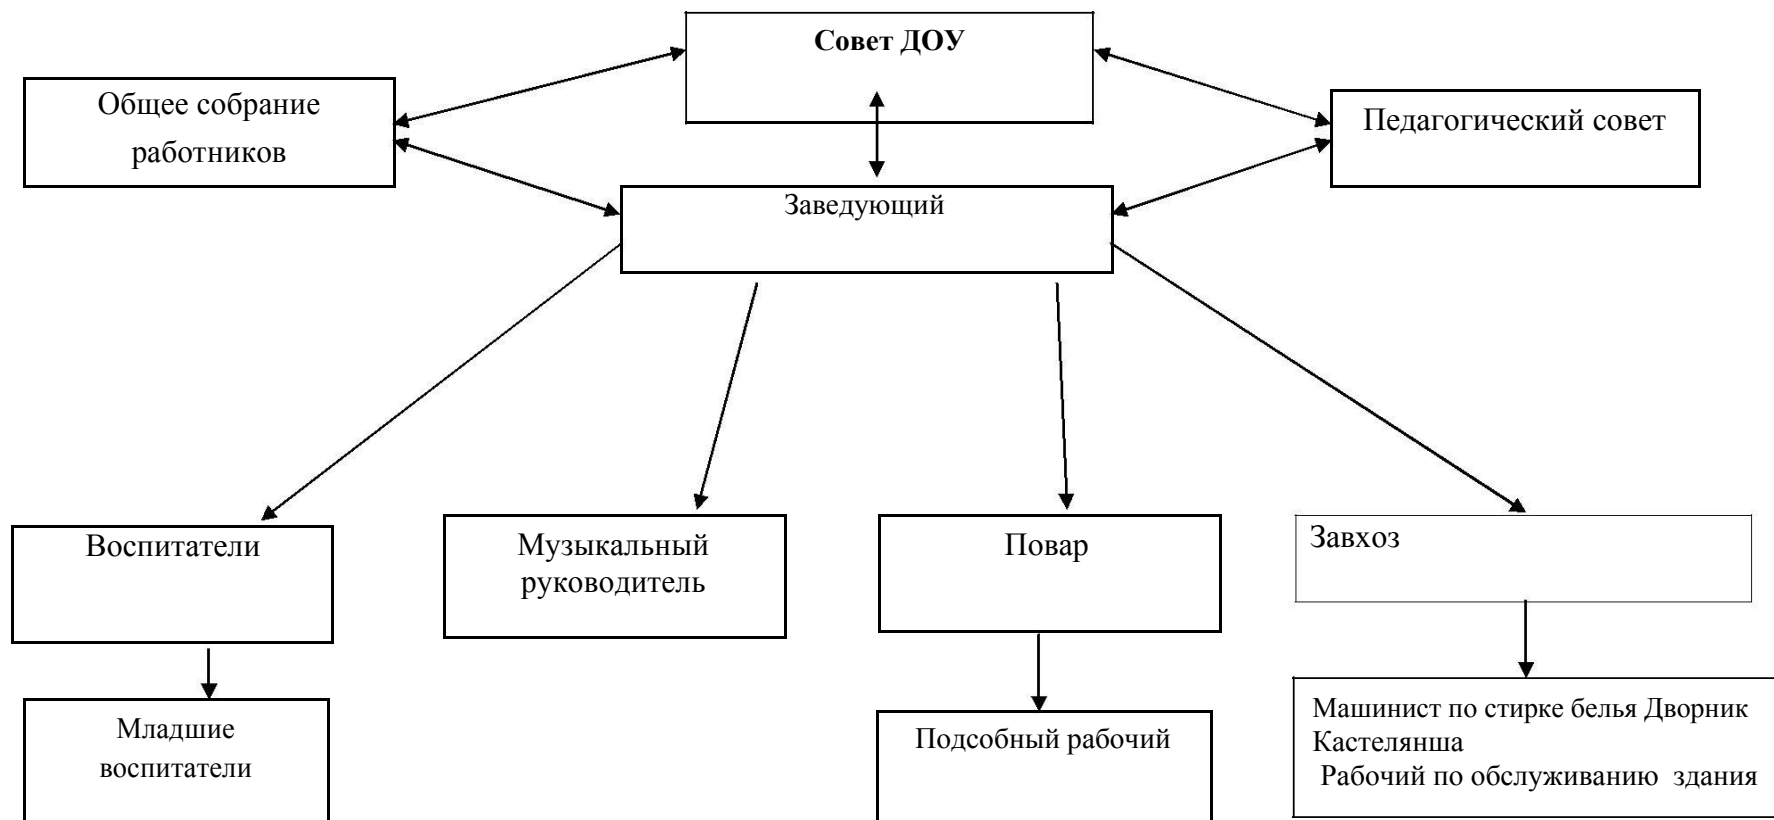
Совет ДОУ

Общее собрание работников

Педагогический совет

Заведующий

Воспитатели

Музыкальный руководитель

Повар

Завхоз

Младшие воспитатели

Подсобный рабочий

Машинист по стирке белья Дворник
Кастелянша
Рабочий по обслуживанию здания